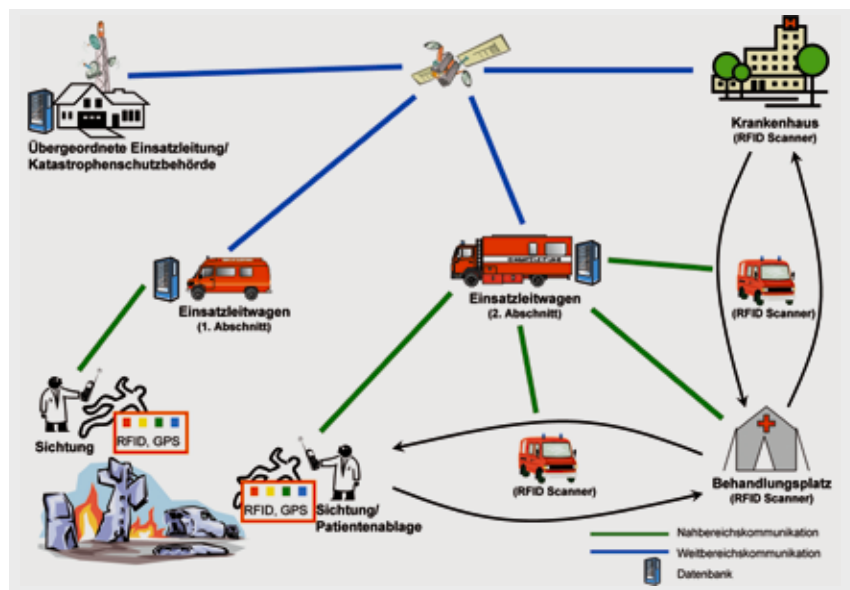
Übergeordnete Einsatzleitung/
Katastrophenschutzbehörde

H

Krankenhaus
(RFID Scanner)

Einsatzleitwagen
(1. Abschnitt)

Einsatzleitwagen
(2. Abschnitt)

(RFID Scanner)

Sichtung

RFID, GPS

(RFID Scanner)

RFID, GPS

Sichtung/
Patientenablage

Behandlungsplatz
(RFID Scanner)

Nahbereichskommunikation
Weitbereichskommunikation
Datenbank